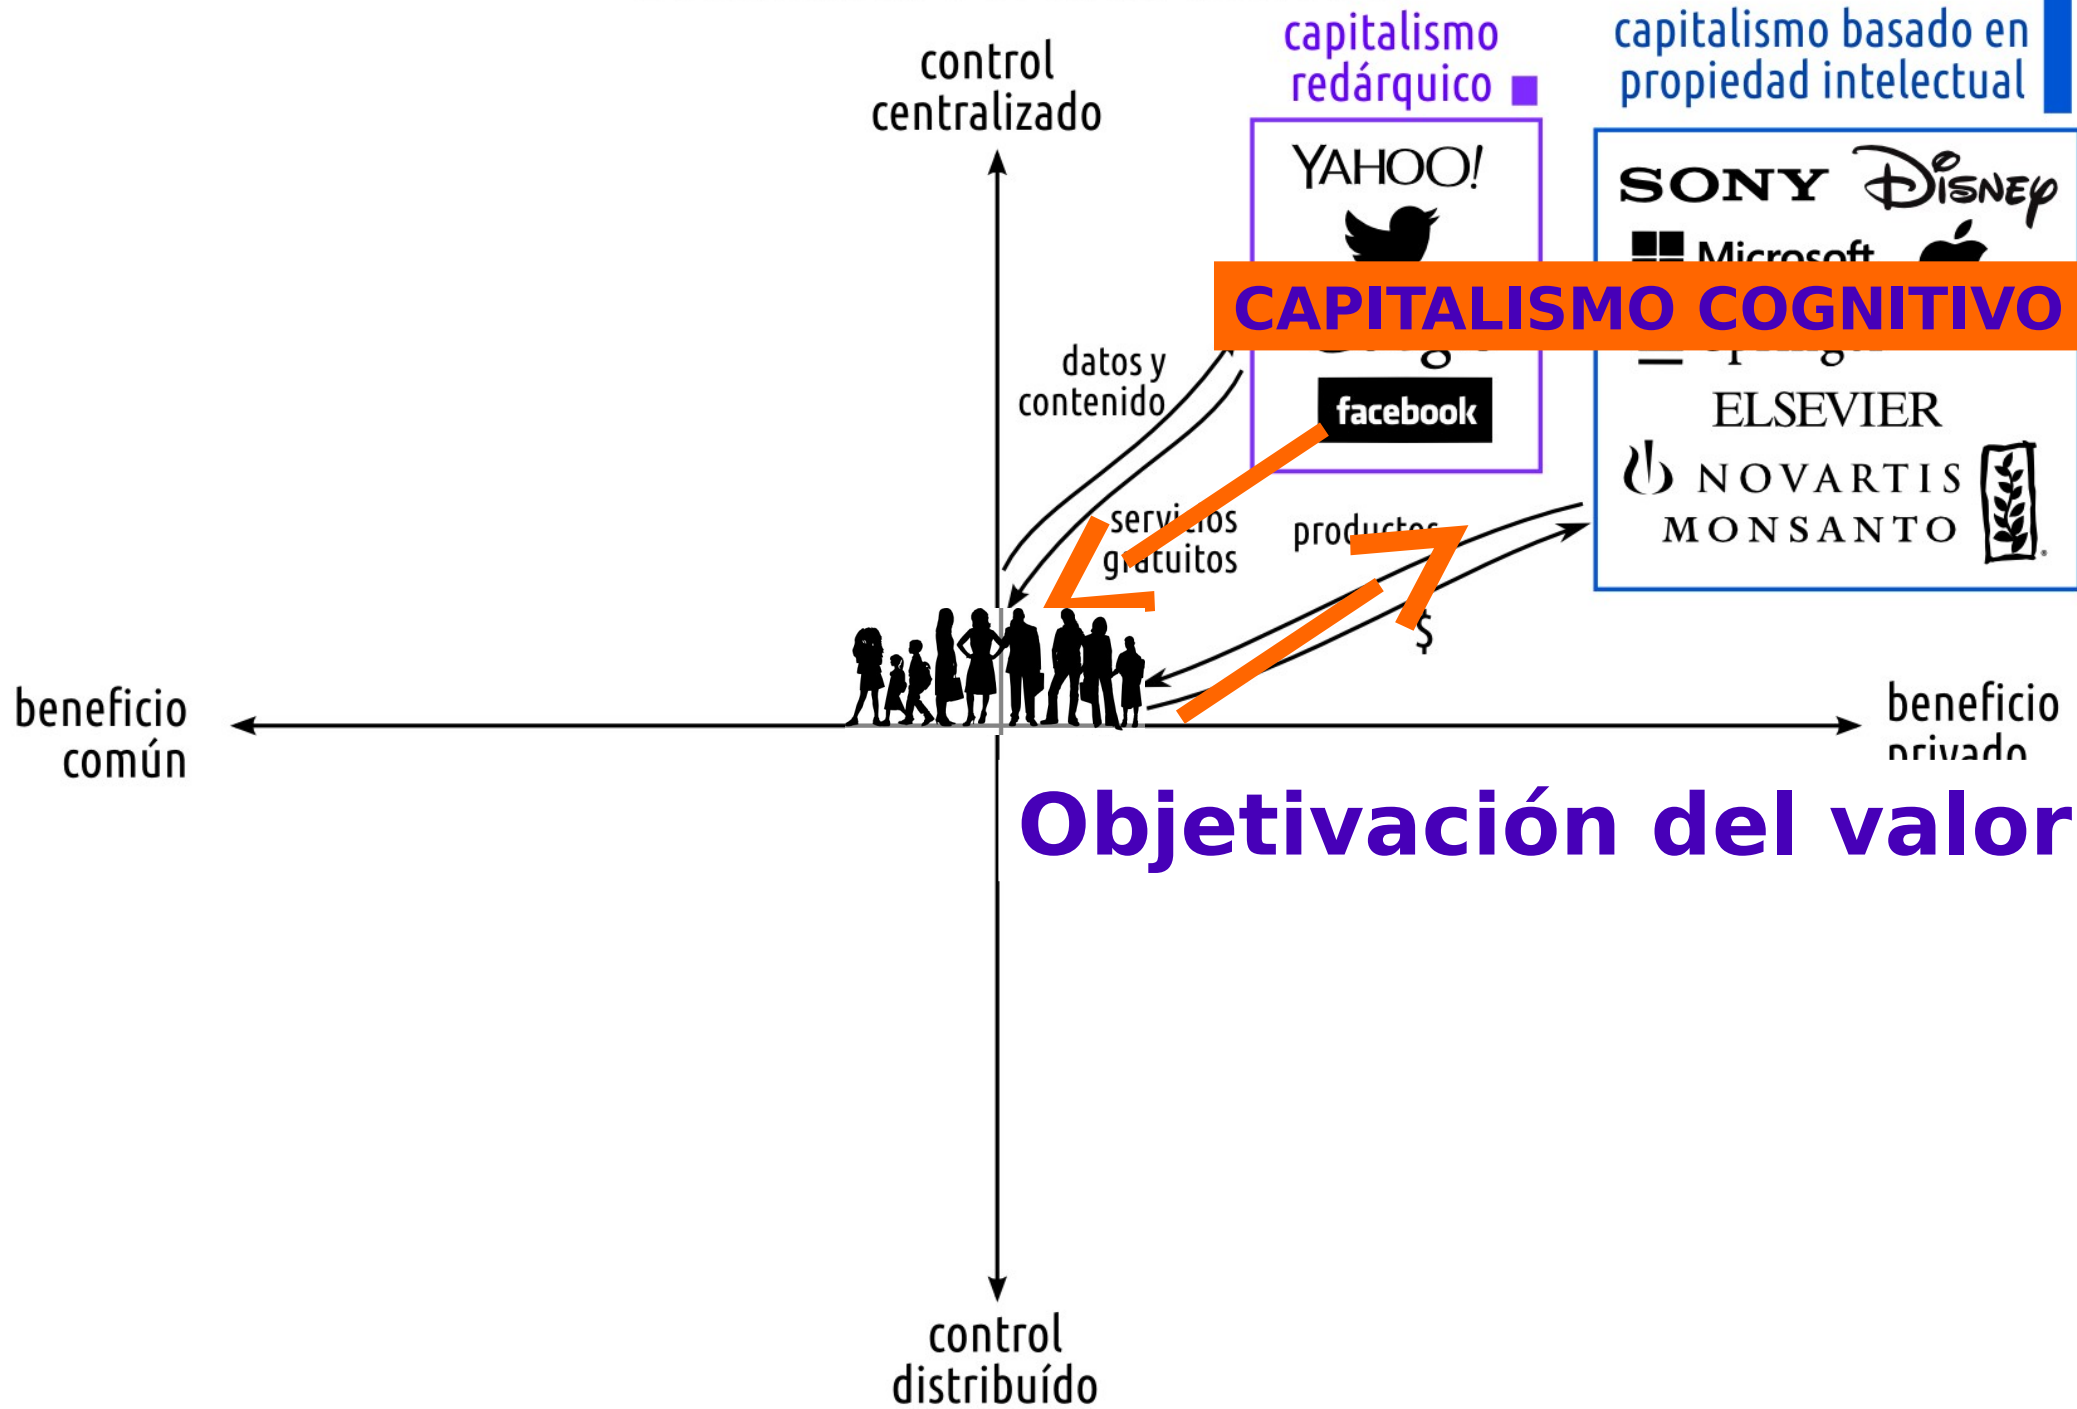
control centralizado

capitalismo redárquico

capitalismo basado en propiedad intelectual

YAHOO!

SONY Disney

Microsoft

CAPITALISMO COGNITIVO

datos y contenido

facebook

ELSEVIER

NOVARTIS

MONSANTO

servicios gratuitos

productos

$

beneficio común

beneficio privado

Objetivación del valor

control distribuído